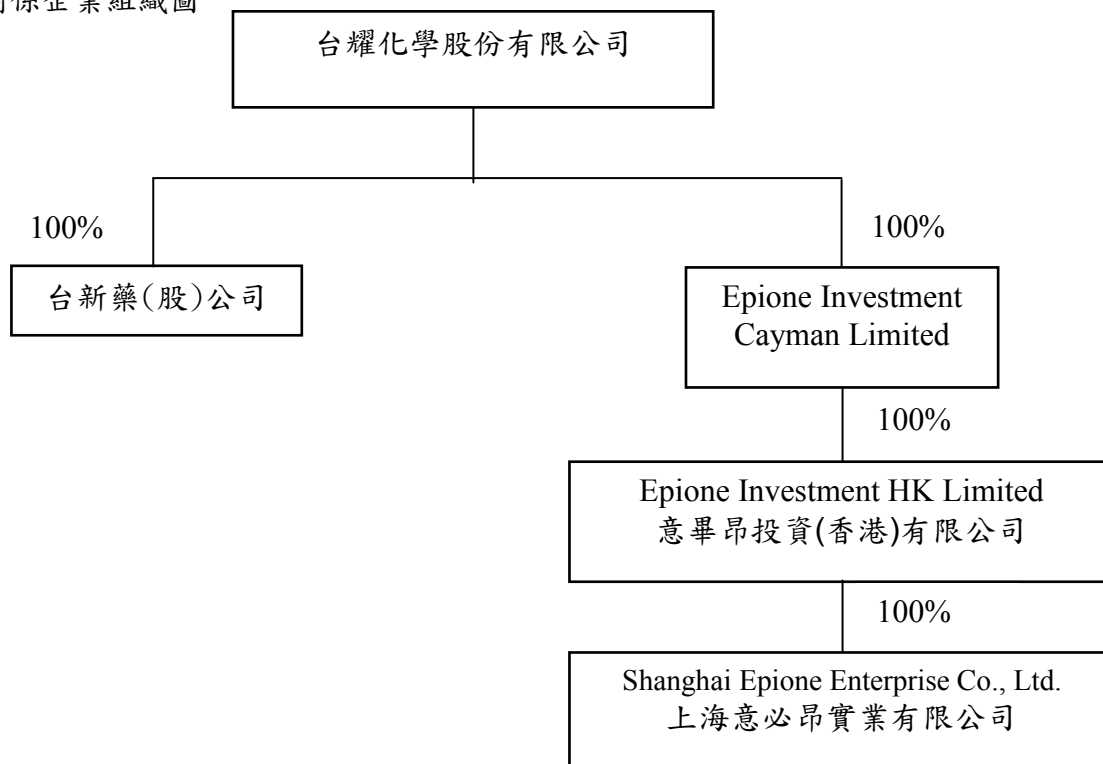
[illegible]係企業組織圖

台耀化學股份有限公司

100%

台新藥(股)公司

100%

Epione Investment Cayman Limited

100%

Epione Investment HK Limited
意畢昂投資(香港)有限公司

100%

Shanghai Epione Enterprise Co., Ltd.
上海意必昂實業有限公司